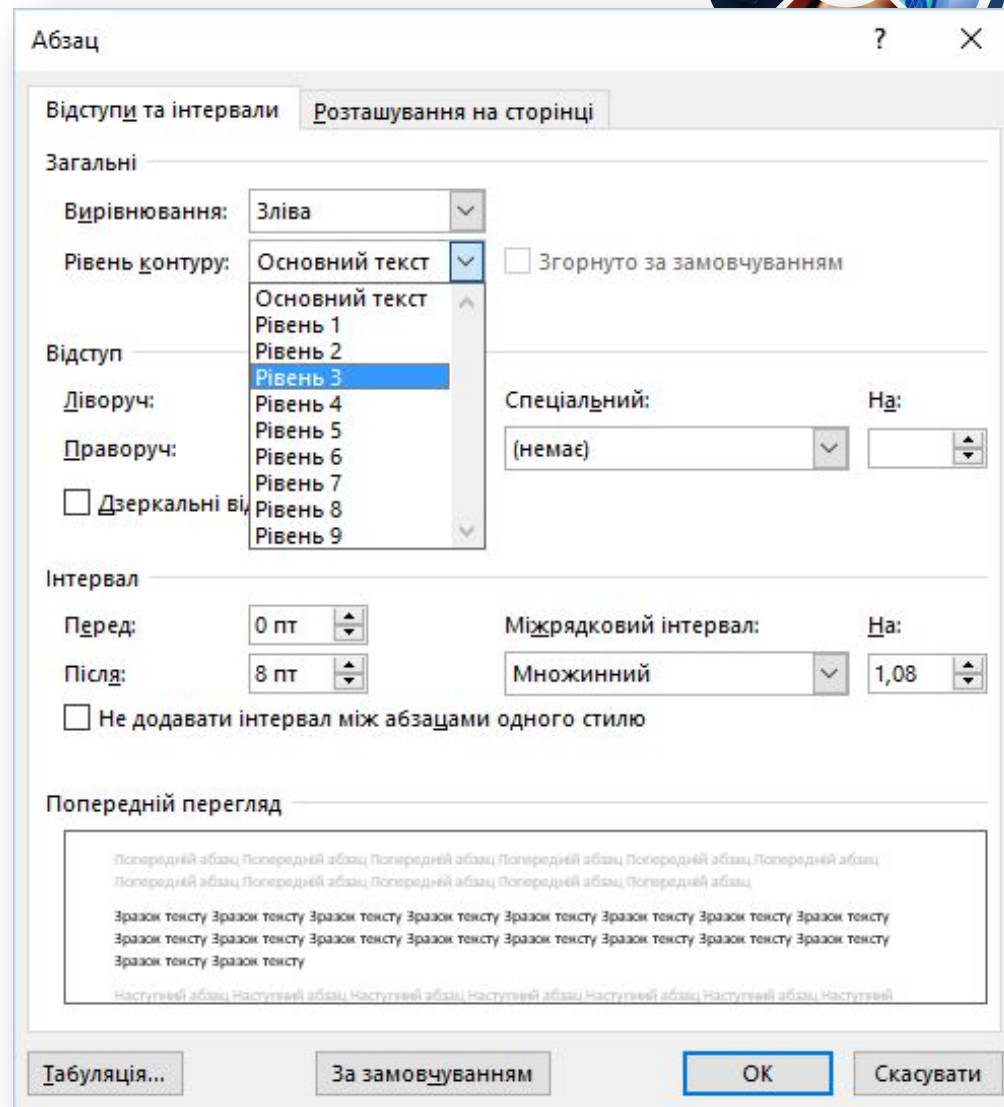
Абзац

?

Відступи та інтервали

Розташування на сторінці

Загальні

Вирівнювання: Зліва

Рівень контуру: Основний текст

Згорнуто за замовчуванням

Основний текст
Рівень 1
Рівень 2
Рівень 3
Рівень 4
Рівень 5
Рівень 6
Рівень 7
Рівень 8
Рівень 9

Відступ

Ліворуч:

Праворуч:

Дзеркальні ві

Спеціальний:

(немає)

На:

Інтервал

Перед: 0 пт

Після: 8 пт

Міжрядковий інтервал:

Множинний

На:

1,08

Не додавати інтервал між абзацами одного стилю

Попередній перегляд

Попередній абзац Попередній абзац Попередній абзац Попередній абзац Попередній абзац Попередній абзац Попередній абзац Попередній абзац Попередній абзац Попередній абзац Попередній абзац

Зразок тексту Зразок тексту Зразок тексту Зразок тексту Зразок тексту Зразок тексту Зразок тексту Зразок тексту Зразок тексту Зразок тексту Зразок тексту Зразок тексту Зразок тексту Зразок тексту Зразок тексту Зразок тексту Зразок тексту Зразок тексту

Наступний абзац Наступний абзац Наступний абзац Наступний абзац Наступний абзац Наступний абзац Наступний

Табуляція...

За замовчуванням

OK

Скасувати